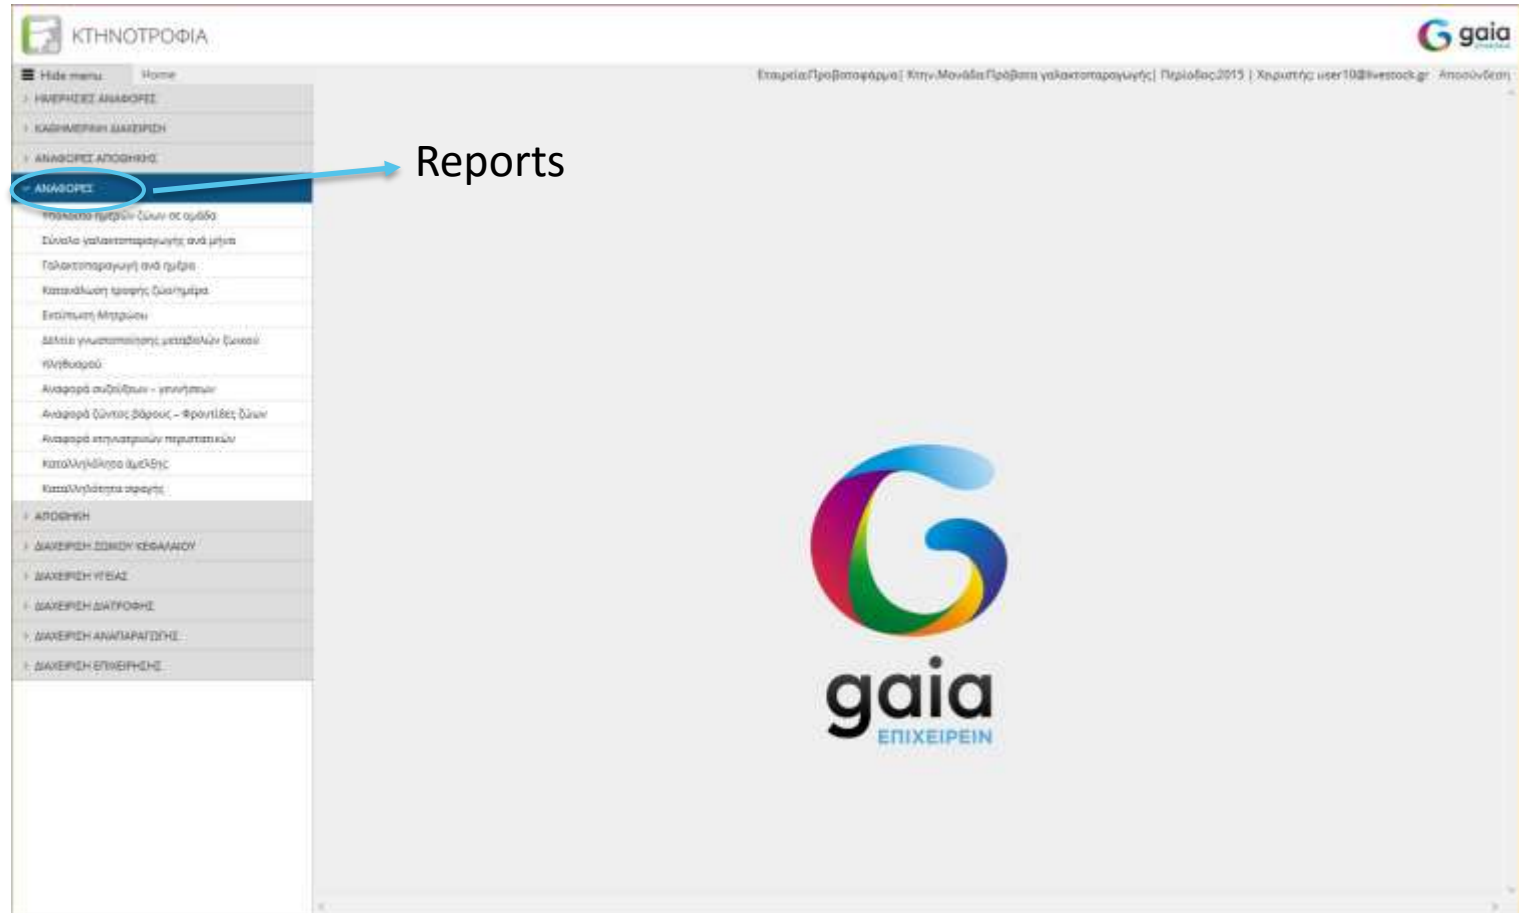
ΚΤΗΝΟΤΡΟΦΙΑ

gaia

Hide menu Home

Εταιρεία:Προβατοφάρμα | Κτην.Μονάδα:Πρόβατα γαλακτοπαραγωγής | Περίοδος:2015 | Χρήστης: user10@livestock.gr Αποσύνδεση

ΗΜΕΡΗΣΙΕΣ ΑΝΑΦΟΡΕΣ

ΚΑΘΗΜΕΡΙΝΗ ΔΙΑΧΕΙΡΙΣΗ

ΑΝΑΦΟΡΕΣ ΑΠΟΘΗΚΗΣ

ΑΝΑΦΟΡΕΣ

Reports

Υπόλοιπο ημερών ζώων σε ομάδα

Σύνολο γαλακτοπαραγωγής ανά μήνα

Γαλακτοπαραγωγή ανά ημέρα

Κατανάλωση τροφής ζώου/ημέρα

Εκτύπωση Μητρώου

Δελτίο γνωστοποίησης μεταβολών ζωικού κεφαλαίου

Αναφορά οχείας - γεννήσεων

Αναφορά ζώντος βάρους - Φροντίδες ζώων

Αναφορά κτηνιατρικών περιστατικών

Καταλληλότητα άμελξης

Καταλληλότητα σφαγής

ΑΠΟΘΗΚΗ

ΔΙΑΧΕΙΡΙΣΗ ΖΩΙΚΟΥ ΚΕΦΑΛΑΙΟΥ

ΔΙΑΧΕΙΡΙΣΗ ΥΓΕΙΑΣ

ΔΙΑΧΕΙΡΙΣΗ ΔΙΑΤΡΟΦΗΣ

ΔΙΑΧΕΙΡΙΣΗ ΑΝΑΠΑΡΑΓΩΓΗΣ

ΔΙΑΧΕΙΡΙΣΗ ΕΠΙΧΕΙΡΗΣΗΣ

gaia
ΕΠΙΧΕΙΡΕΙΝ